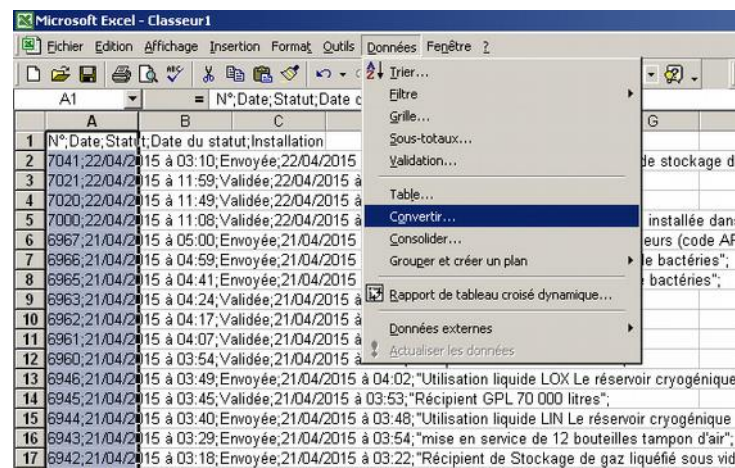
Microsoft Excel - Classeur1

Fichier Edition Affichage Insertion Format Outils Données Fenêtre ?

A1 = N°;Date;Statut;Date c

| | A | B | C | | G |
|---|---|---|---|---|---|
| 1 | N°;Date;Statut;Date du statut;Installation | | | | |
| 2 | 7041;22/04/2015 à 03:10;Envoyée;22/04/2015 | | | | de stockage d |
| 3 | 7021;22/04/2015 à 11:59;Validée;22/04/2015 à | | | | |
| 4 | 7020;22/04/2015 à 11:49;Validée;22/04/2015 à | | | | |
| 5 | 7000;22/04/2015 à 11:08;Validée;22/04/2015 à | | | | installée dans |
| 6 | 6967;21/04/2015 à 05:00;Envoyée;21/04/2015 | | | | eurs (code AF |
| 7 | 6966;21/04/2015 à 04:59;Envoyée;21/04/2015 | | | | le bactéries"; |
| 8 | 6965;21/04/2015 à 04:41;Envoyée;21/04/2015 | | | | bactéries"; |
| 9 | 6963;21/04/2015 à 04:24;Validée;21/04/2015 à | | | | |
| 10 | 6962;21/04/2015 à 04:17;Validée;21/04/2015 à | | | | |
| 11 | 6961;21/04/2015 à 04:07;Validée;21/04/2015 à | | | | |
| 12 | 6960;21/04/2015 à 03:54;Validée;21/04/2015 à | | | | |
| 13 | 6946;21/04/2015 à 03:49;Envoyée;21/04/2015 à 04:02;"Utilisation liquide LOX Le réservoir cryogénique | | | | |
| 14 | 6945;21/04/2015 à 03:45;Validée;21/04/2015 à 03:53;"Récipient GPL 70 000 litres"; | | | | |
| 15 | 6944;21/04/2015 à 03:40;Envoyée;21/04/2015 à 03:48;"Utilisation liquide LIN Le réservoir cryogénique | | | | |
| 16 | 6943;21/04/2015 à 03:29;Envoyée;21/04/2015 à 03:54;"mise en service de 12 bouteilles tampon d'air"; | | | | |
| 17 | 6942;21/04/2015 à 03:18;Envoyée;21/04/2015 à 03:22;"Récipient de Stockage de gaz liquéfié sous vid | | | | |

Trier...
Filtre
Grille...
Sous-totaux...
Validation...
Table...
Convertir...
Consolider...
Grouper et créer un plan
Rapport de tableau croisé dynamique...
Données externes
Actualiser les données